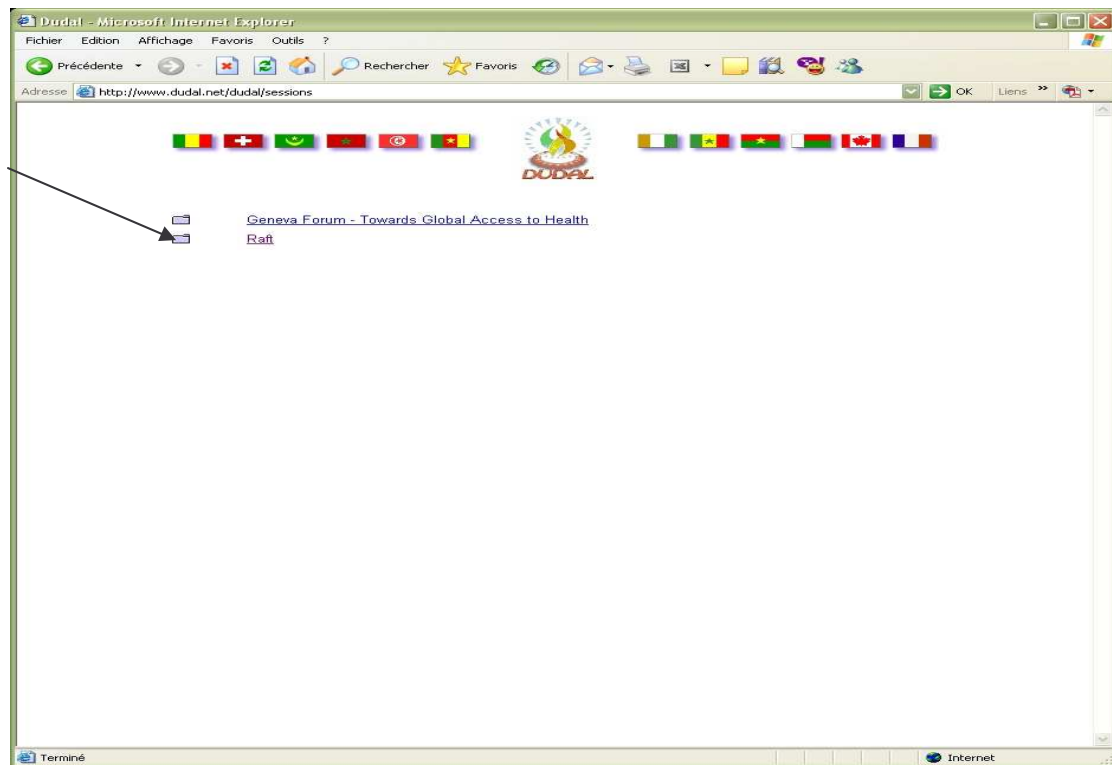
Dudal - Microsoft Internet Explorer

Fichier Edition Affichage Favoris Outils ?

Précédente Rechercher Favoris

Adresse http://www.dudal.net/dudal/sessions OK Liens »

DUDAL

Geneva Forum - Towards Global Access to Health

Raft

Terminé Internet